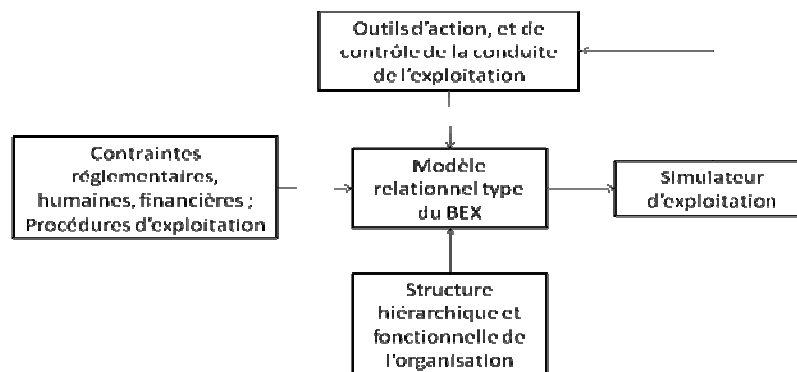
Outils d'action, et de contrôle de la conduite de l'exploitation

Contraintes réglementaires, humaines, financières ; Procédures d'exploitation

Modèle relationnel type du BEX

Simulateur d'exploitation

Structure hiérarchique et fonctionnelle de l'organisation